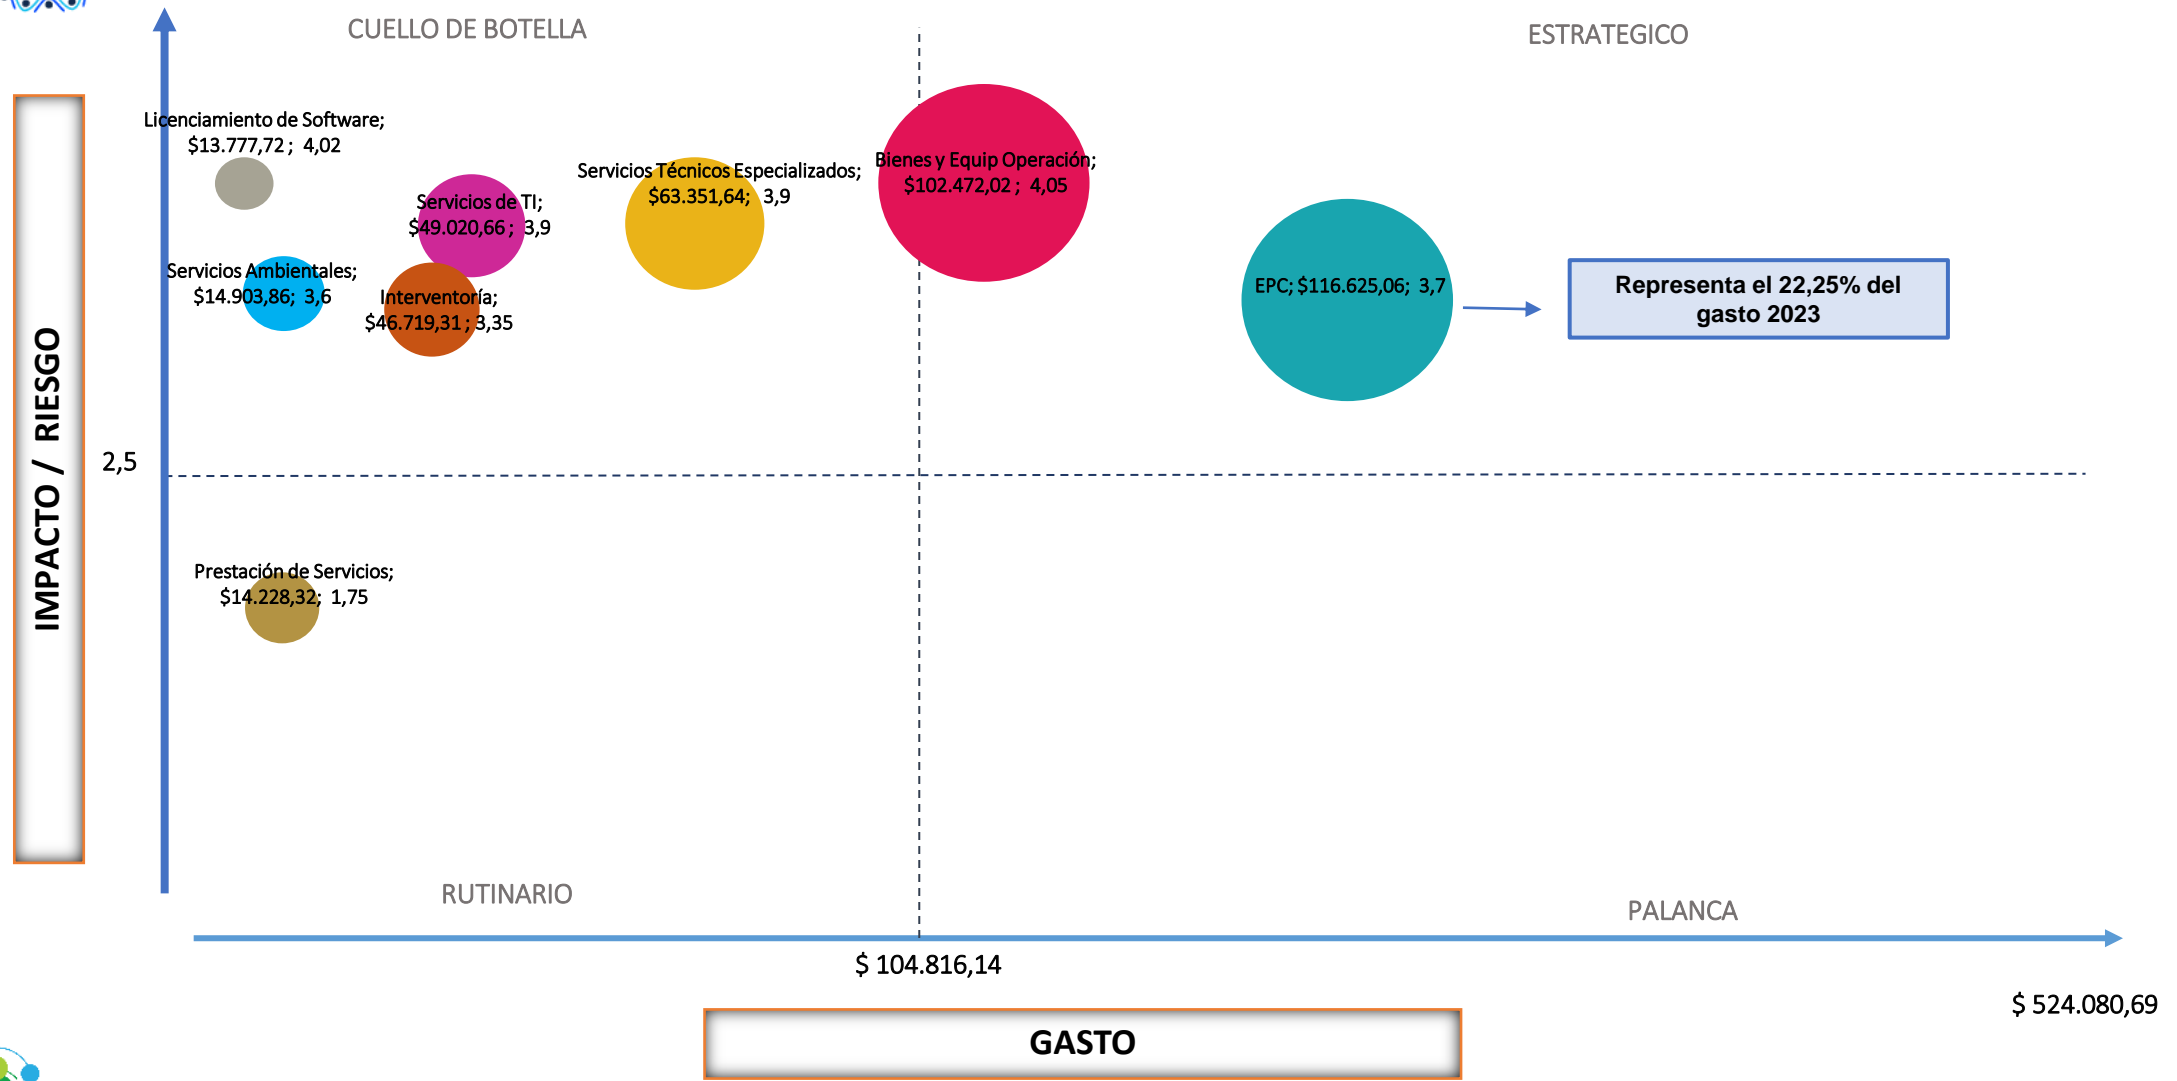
CUELLO DE BOTELLA

ESTRATEGICO

IMPACTO / RIESGO

Licenciamiento de Software; $13.777,72 ; 4,02

Servicios Técnicos Especializados; $63.351,64; 3,9

Bienes y Equip Operación; $102.472,02 ; 4,05

Servicios de TI; $49.020,66 ; 3,9

Servicios Ambientales; $14.903,86; 3,6

Interventoría; $46.719,31 ; 3,35

EPC; $116.625,06; 3,7

Representa el 22,25% del gasto 2023

2,5

Prestación de Servicios; $14.228,32; 1,75

RUTINARIO

PALANCA

$ 104.816,14

$ 524.080,69

GASTO